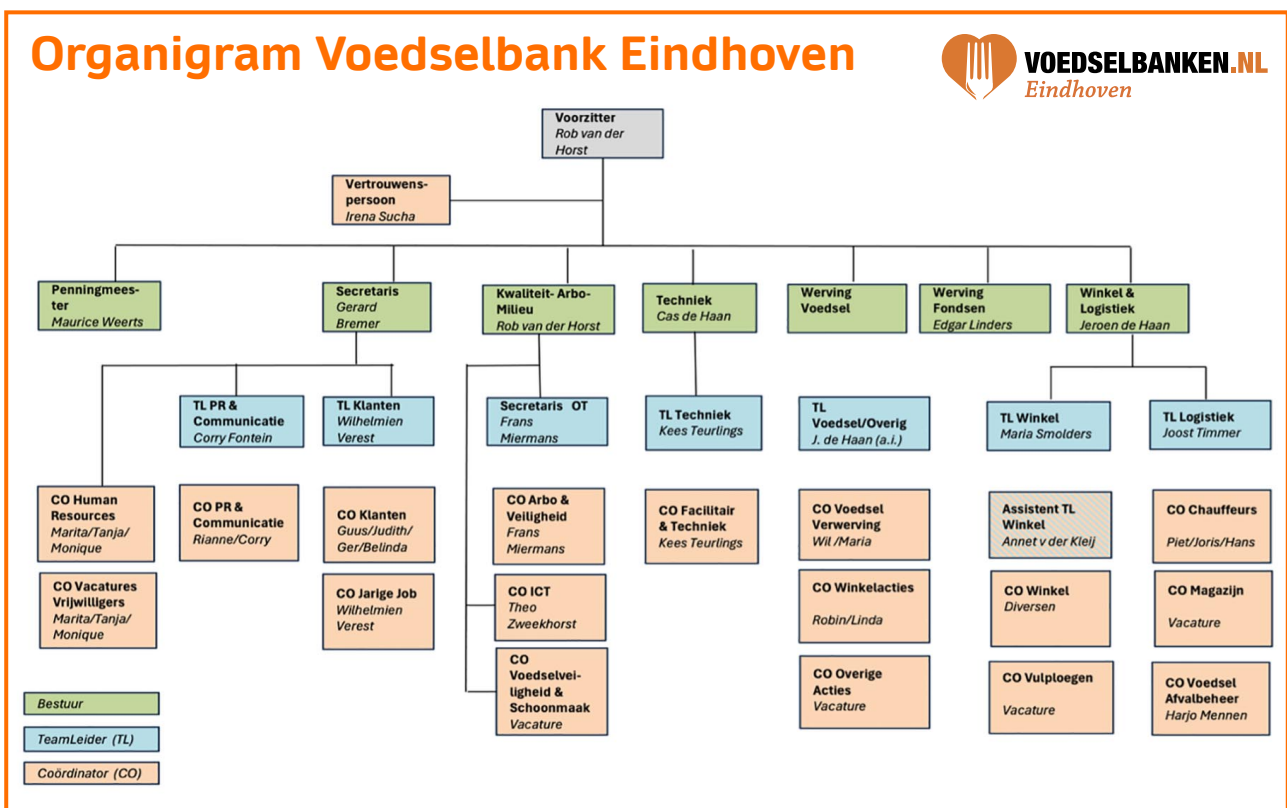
Organigram Voedselbank Eindhoven

VOEDSELBANKEN.NL
Eindhoven

Voorzitter
Rob van der Horst

Vertrouwenspersoon
Irena Sucha

Penningmeester
Maurice Weerts

Secretaris
Gerard Bremer

Kwaliteit- Arbo-Milieu
Rob van der Horst

Techniek
Cas de Haan

Werving Voedsel

Werving Fondsen
Edgar Linders

Winkel & Logistiek
Jeroen de Haan

TL PR & Communicatie
Corry Fontein

TL Klanten
Wilhelmien Verest

Secretaris OT
Frans Miermans

TL Techniek
Kees Teurlings

TL Voedsel/Overig
J. de Haan (a.i.)

TL Winkel
Maria Smolders

TL Logistiek
Joost Timmer

CO Human Resources
Marita/Tanja/Monique

CO Vacatures Vrijwilligers
Marita/Tanja/Monique

CO PR & Communicatie
Rianne/Corry

CO Klanten
Guus/Judith/Ger/Belinda

CO Jarige Job
Wilhelmien Verest

CO Arbo & Veiligheid
Frans Miermans

CO ICT
Theo Zweekhorst

CO Voedselveiligheid & Schoonmaak
Vacature

CO Facilitair & Techniek
Kees Teurlings

CO Voedsel Verwerving
Wil /Maria

CO Winkelacties
Robin/Linda

CO Overige Acties
Vacature

Assistent TL Winkel
Annet v der Kleij

CO Winkel
Diversen

CO Vulploegen
Vacature

CO Chauffeurs
Piet/Joris/Hans

CO Magazijn
Vacature

CO Voedsel Afvalbeheer
Harjo Mennen

Bestuur

TeamLeider (TL)

Coördinator (CO)